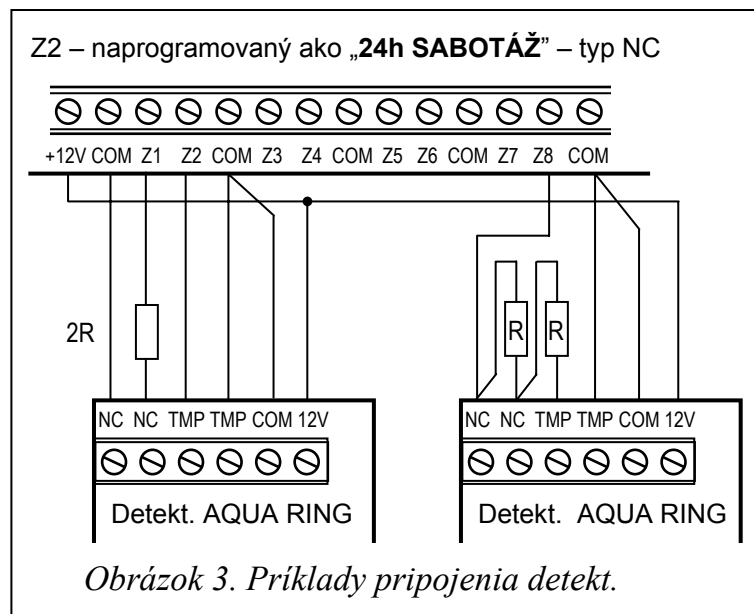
Z2 – naprogramovaný ako „**24h SABOTÁŽ**" – typ NC

+12V COM Z1 Z2 COM Z3 Z4 COM Z5 Z6 COM Z7 Z8 COM

2R

R R

NC NC TMP TMP COM 12V

Detekt. AQUA RING

NC NC TMP TMP COM 12V

Detekt. AQUA RING

*Obrázok 3. Príklady pripojenia detekt.*